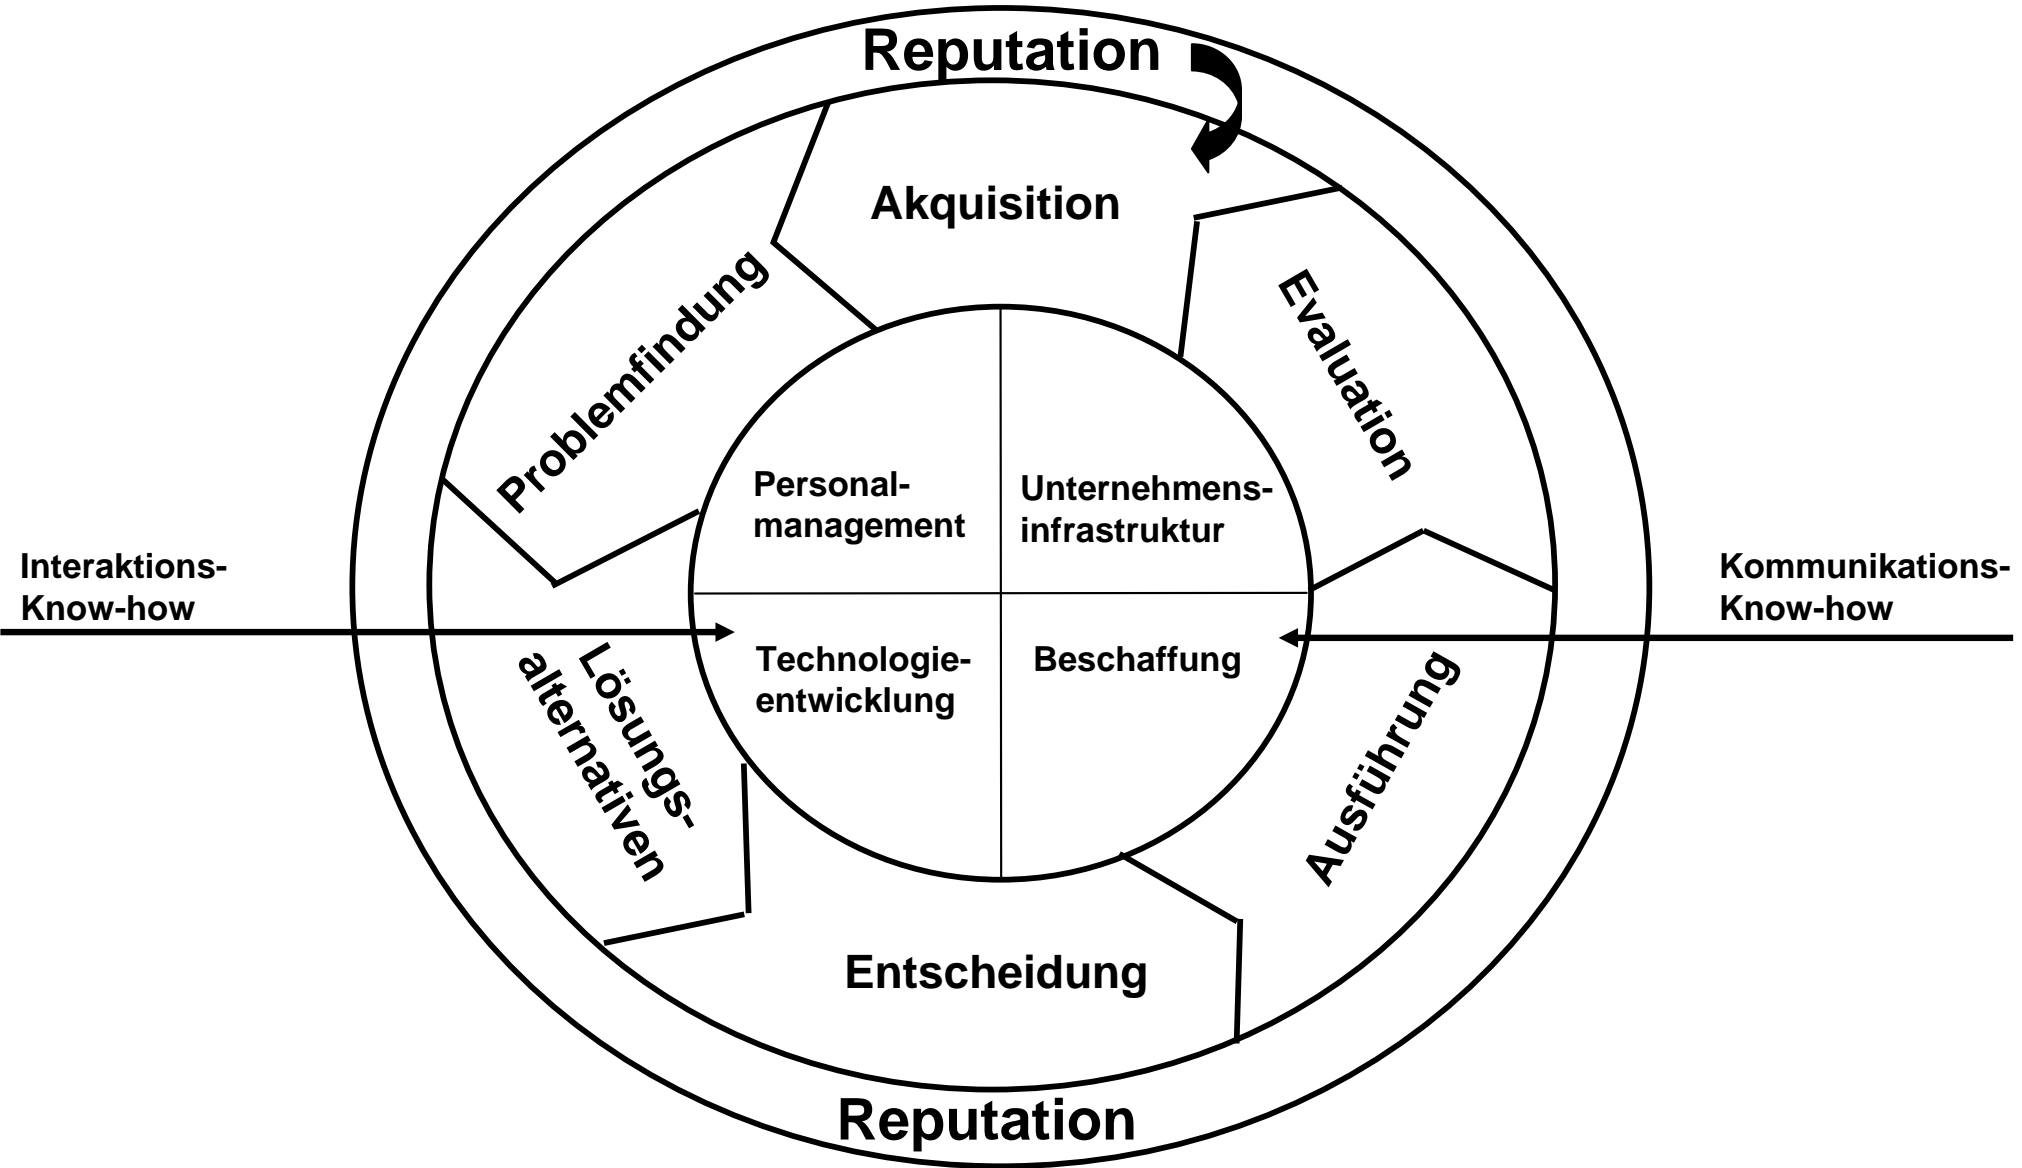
Reputation

Akquisition

Problemfindung

Evaluation

Personalmanagement

Unternehmensinfrastruktur

Interaktions-Know-how

Kommunikations-Know-how

Technologieentwicklung

Beschaffung

Lösungsalternativen

Ausführung

Entscheidung

Reputation